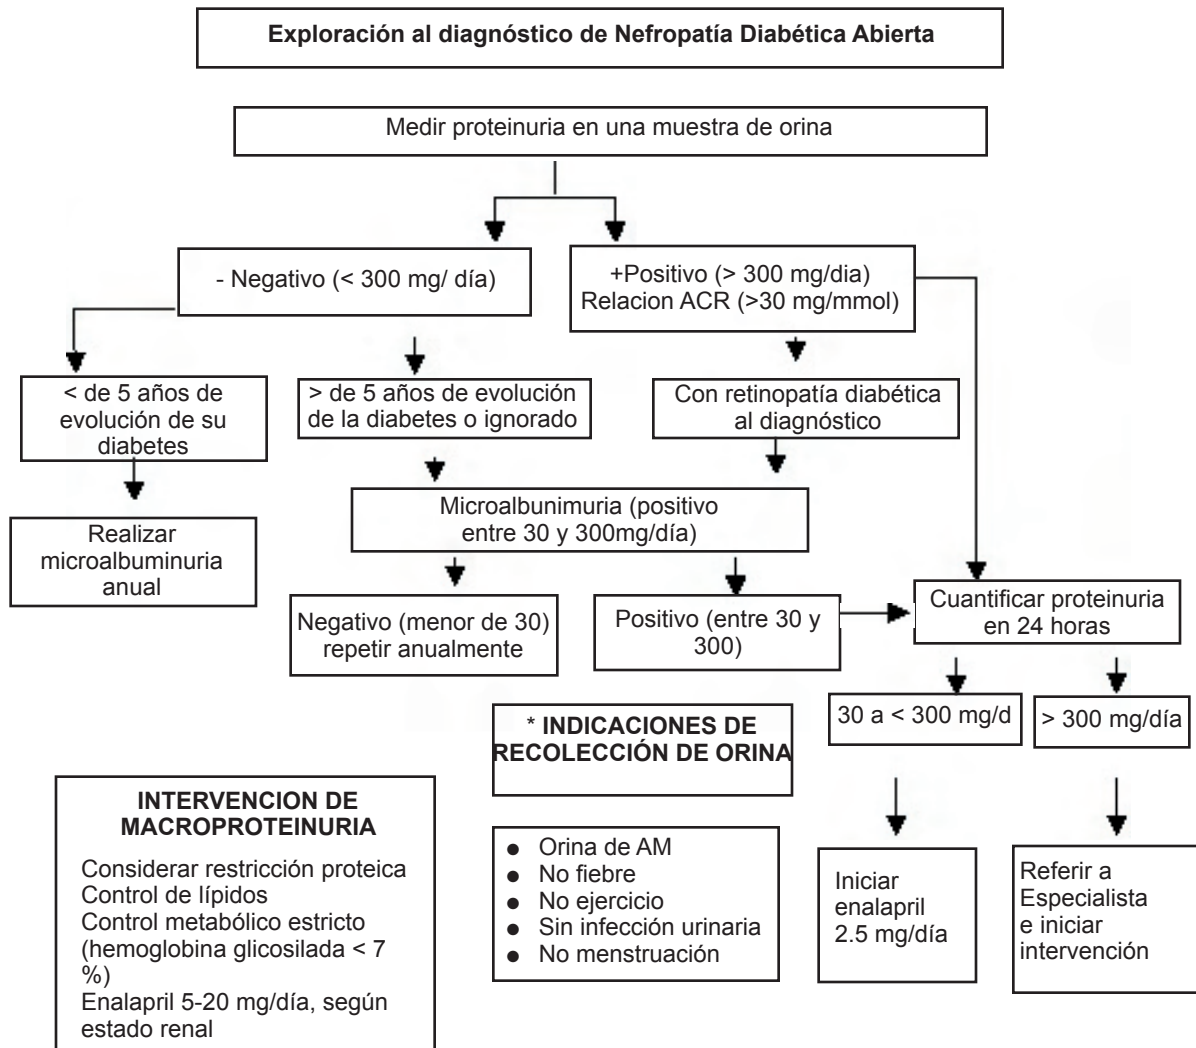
Exploración al diagnóstico de Nefropatía Diabética Abierta

Medir proteinuria en una muestra de orina

- Negativo (< 300 mg/ día)

+Positivo (> 300 mg/dia)
Relacion ACR (>30 mg/mmol)

< de 5 años de evolución de su diabetes

Realizar microalbuminuria anual

> de 5 años de evolución de la diabetes o ignorado

Con retinopatía diabética al diagnóstico

Microalbunimuria (positivo entre 30 y 300mg/día)

Negativo (menor de 30) repetir anualmente

Positivo (entre 30 y 300)

Cuantificar proteinuria en 24 horas

30 a < 300 mg/d

> 300 mg/día

Iniciar enalapril 2.5 mg/día

Referir a Especialista e iniciar intervención

* INDICACIONES DE RECOLECCIÓN DE ORINA

- Orina de AM
- No fiebre
- No ejercicio
- Sin infección urinaria
- No menstruación

INTERVENCION DE MACROPROTEINURIA

Considerar restricción proteica
Control de lípidos
Control metabólico estricto (hemoglobina glicosilada < 7 %)
Enalapril 5-20 mg/día, según estado renal